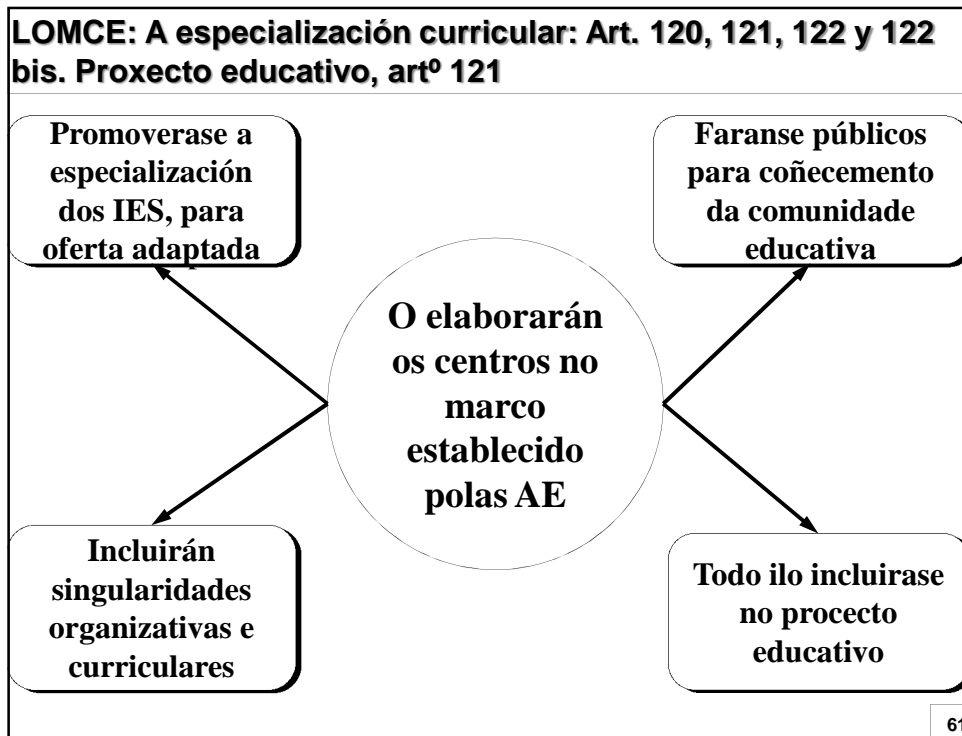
LOMCE: A especialización curricular: Art. 120, 121, 122 y 122 bis. Proxecto educativo, artº 121

Promoverase a especialización dos IES, para oferta adaptada

Faranse públicos para coñecemento da comunidade educativa

O elaborarán os centros no marco establecido polas AE

Incluirán singularidades organizativas e curriculares

Todo ilo incluirase no procecto educativo

61